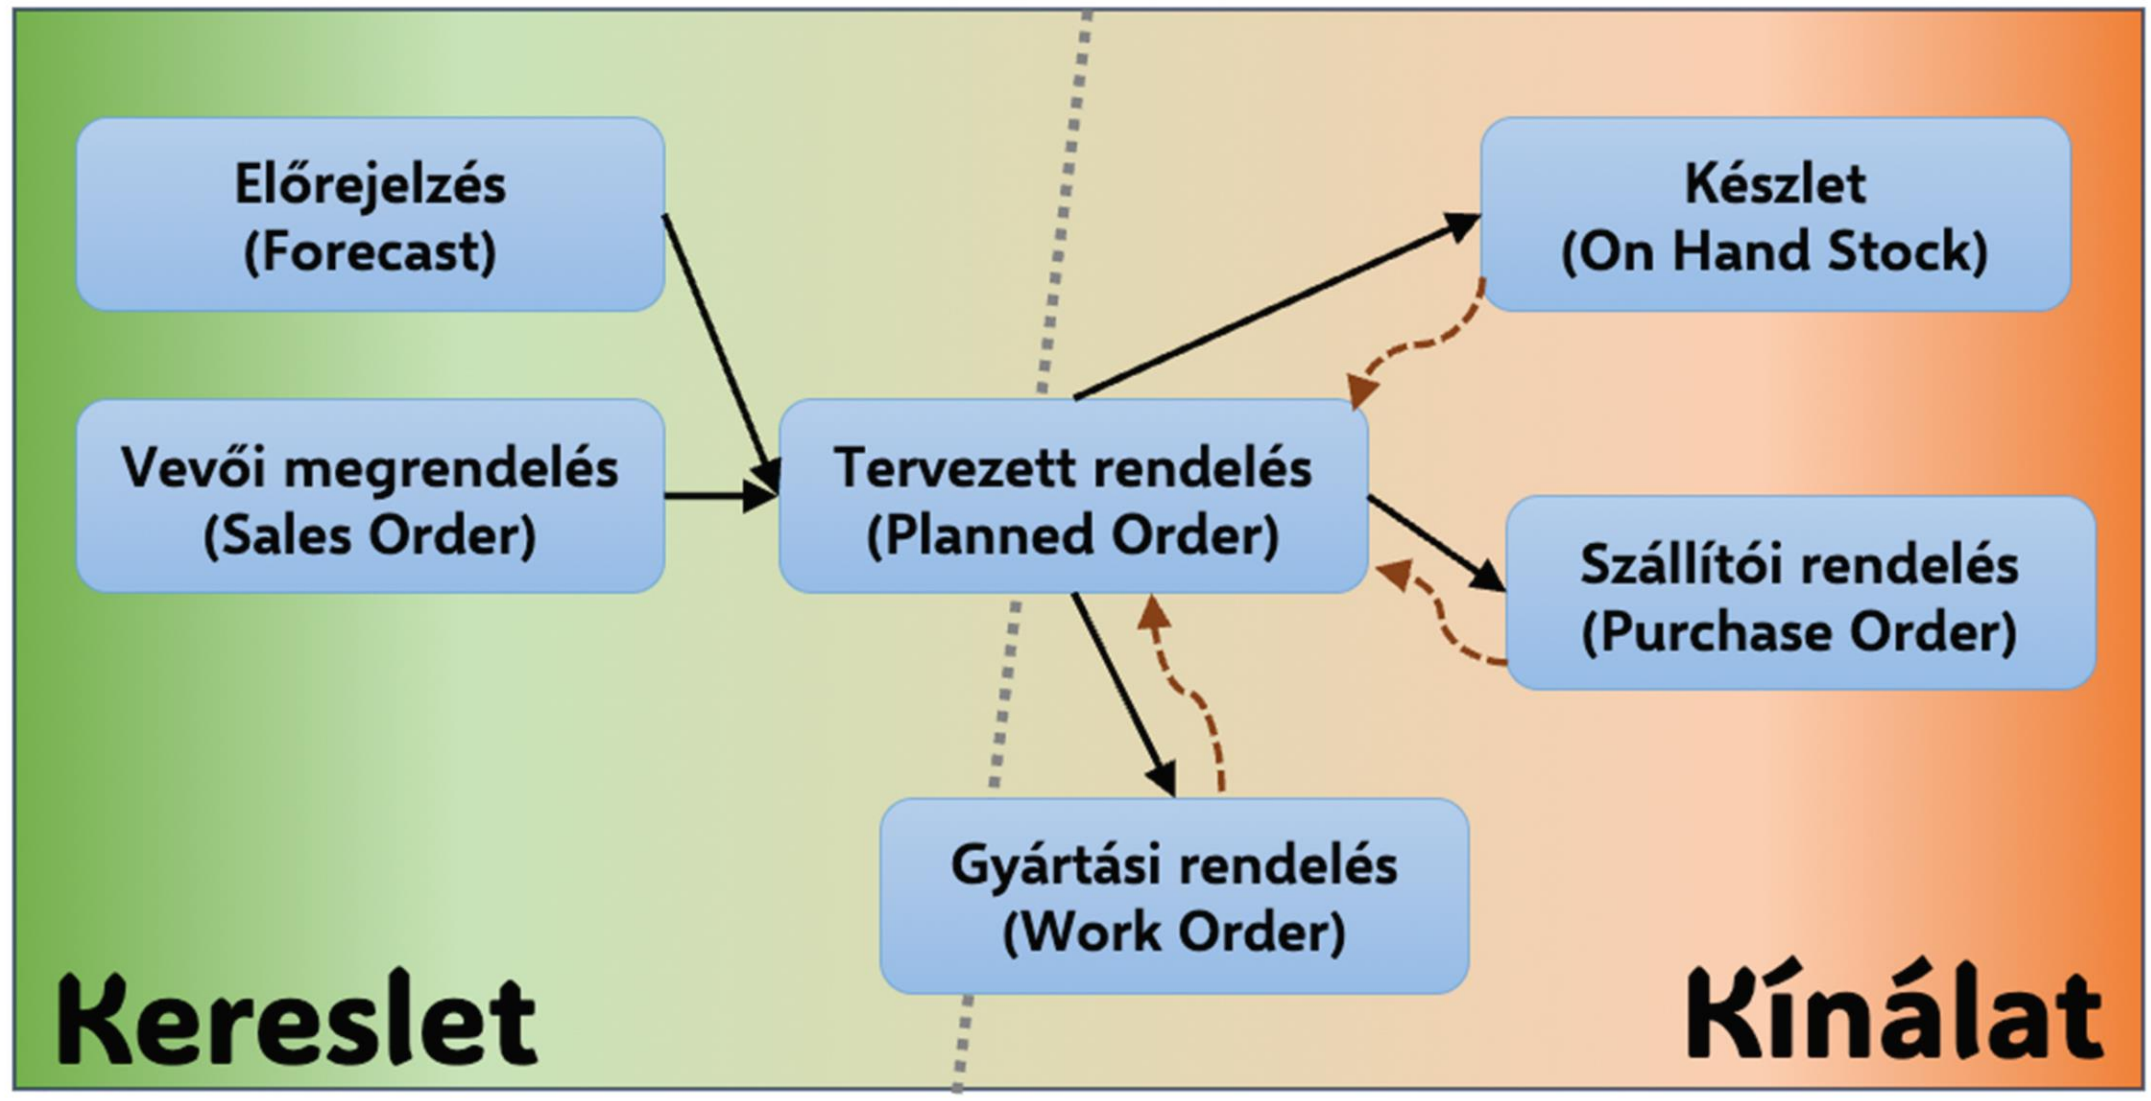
Előrejelzés
(Forecast)

Vevői megrendelés
(Sales Order)

Tervezett rendelés
(Planned Order)

Készlet
(On Hand Stock)

Szállítói rendelés
(Purchase Order)

Gyártási rendelés
(Work Order)

Kereslet

Kínálat